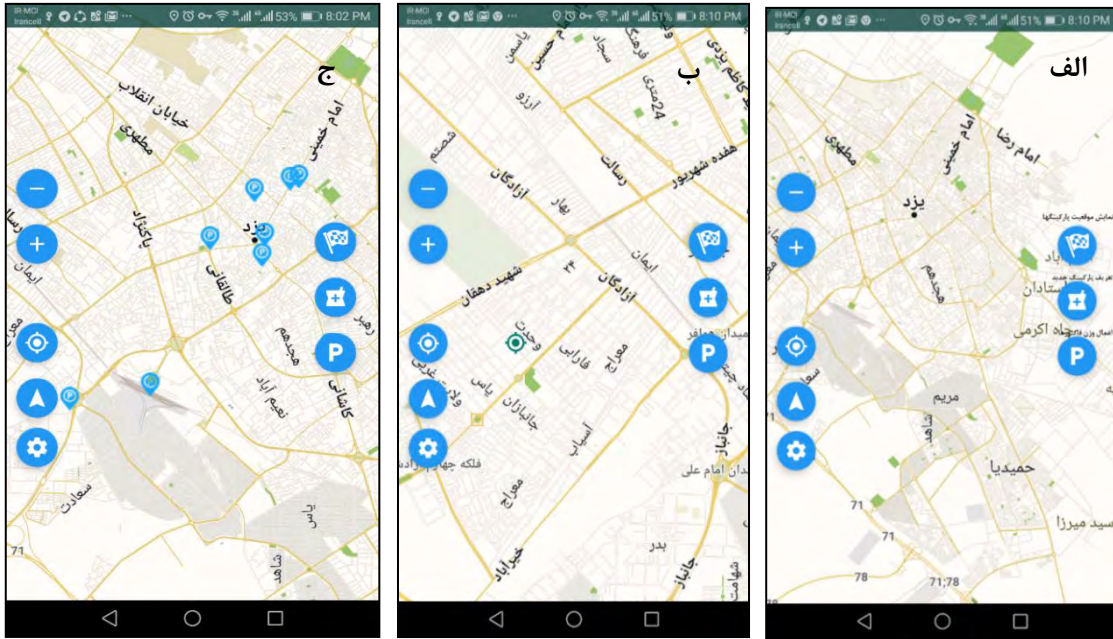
IR-MCI Irancell 53% 8:02 PM

ج

خیابان انقلاب
مطهری
امام خمینی
پاکنژاد
یزد
طالقانی
هجدهم
نعیم آباد
رهبر
کاشانی
ایمان
سعادت
یاس
شاهد
71

IR-MCI Irancell 51% 8:10 PM

ب

یاسمن
امام حسین
سجاد
فرهنگ
کاظم یزدی
آرزو
24 متری
شقایق
رسالت
هفده شهریور
آزادگان
بهار
شهید دهقان
ایمان
۲۴
آزادگان
وحدت
فارابی
معراج
یاس
ولایت
جانبازان
اسپاد
فلکه جهاد
میدان امام علی
جانباز
معراج
بدر
خیرآباد
جانباز
شاهد

IR-MCI Irancell 51% 8:10 PM

الف

امام رضا
امام خمینی
مطهری
یزد
نمایش موقعیت پارکینگها
تعریف پارکینگ جدید
استادان
اعمال وزن
هجدهم
اکرمی
مریم
شاهد
حمیدیا
71
71
78
71;78
سید میرزا